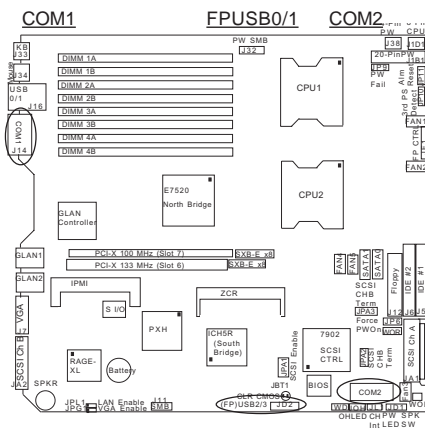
COM1
FPUSB0/1
COM2
PW SMB
J32
KB
J33
J34
USB 0/1
J16
COM1
J14
DIMM 1A
DIMM 1B
DIMM 2A
DIMM 2B
DIMM 3A
DIMM 3B
DIMM 4A
DIMM 4B
CPU1
CPU2
J38
20-PinPW
PW Fail
Alm Reset
3rd PS Detect
FAN1
FP CTRL
FAN2
E7520
North Bridge
GLAN Controller
GLAN1
GLAN2
PCI-X 100 MHz (Slot 7)
PCI-X 133 MHz (Slot 6)
SXB-E x8
SXB-E x8
IPMI
ZCR
S I/O
PXH
FAN
FAN
SATA1
SATA0
SCSI CHB Term
JPA3
Force PWOn
Floppy
IDE #2
IDE #1
7902
SCSI CTRL
SCSI CHB Term
VGA
J7
RAGE-XL
Battery
ICH5R (South Bridge)
JPA1 PS Enable
BIOS
COM2
JBT1
CLR CMOS
(FP)USB2/3
JD2
SPKR
JPL1 LAN Enable
JPG1 VGA Enable
J11 SMB
OHLED CH
PW SPK
Int LED SW